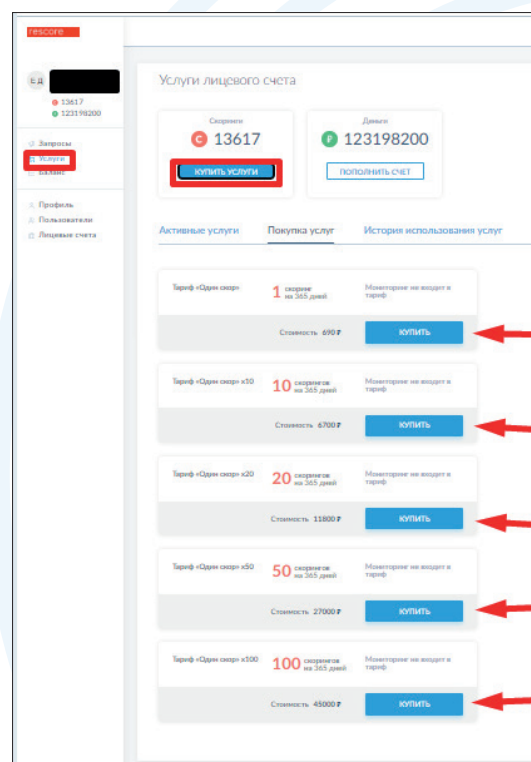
rescore

Е Д
13617
123198200

Запросы
Услуги
Баланс

Профиль
Пользователи
Лицевые счета

Услуги лицевого счета

Скоринги
С 13617
КУПИТЬ УСЛУГИ

Деньги
₽ 123198200
ПОПОЛНИТЬ СЧЕТ

Активные услуги
Покупка услуг
История использования услуг

Тариф «Один скор»
1 скоринг на 365 дней
Мониторинг не входит в тариф
Стоимость 690 ₽
КУПИТЬ

Тариф «Один скор» x10
10 скорингов на 365 дней
Мониторинг не входит в тариф
Стоимость 6700 ₽
КУПИТЬ

Тариф «Один скор» x20
20 скорингов на 365 дней
Мониторинг не входит в тариф
Стоимость 11800 ₽
КУПИТЬ

Тариф «Один скор» x50
50 скорингов на 365 дней
Мониторинг не входит в тариф
Стоимость 27000 ₽
КУПИТЬ

Тариф «Один скор» x100
100 скорингов на 365 дней
Мониторинг не входит в тариф
Стоимость 45000 ₽
КУПИТЬ